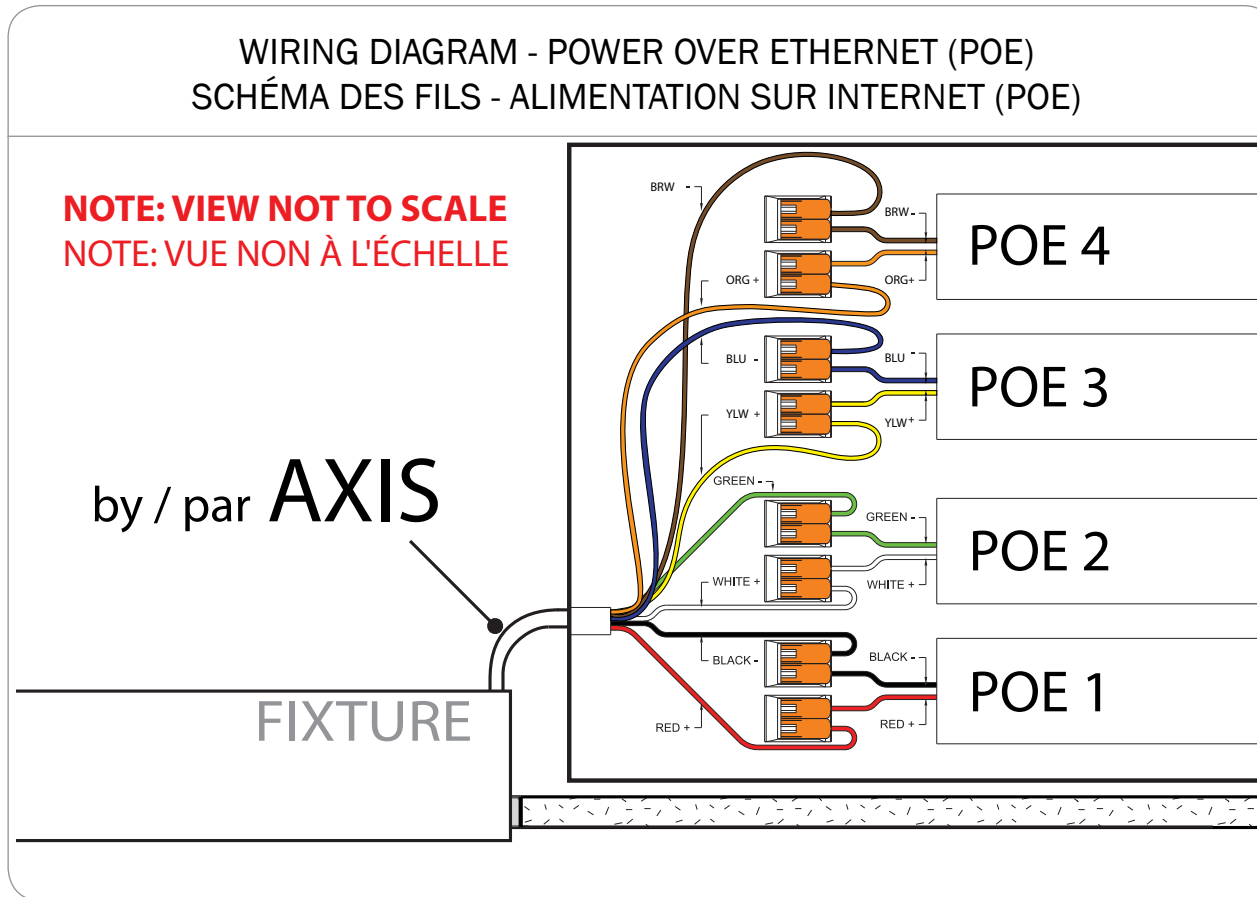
WIRING DIAGRAM - POWER OVER ETHERNET (POE)
SCHÉMA DES FILS - ALIMENTATION SUR INTERNET (POE)

NOTE: VIEW NOT TO SCALE
NOTE: VUE NON À L'ÉCHELLE

by / par AXIS

BRW -
BRW -
POE 4
ORG +
ORG +
BLU -
BLU -
POE 3
YLW +
YLW +
GREEN -
GREEN -
POE 2
WHITE +
WHITE +
BLACK -
BLACK -
POE 1
RED +
RED +

FIXTURE